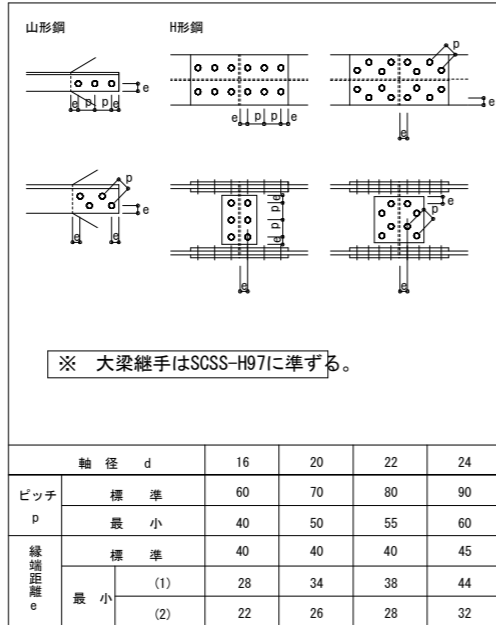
山形鋼

H形鋼

e p p e

e

e p p e

e

p

p

e

e e

p p

e

e

e

p

e

e

※ 大梁継手はSCSS-H97に準ずる。

| 軸 径 d | | | 16 | 20 | 22 | 24 |
|---|---|---|---|---|---|---|
| ピッチ p | 標 準 | | 60 | 70 | 80 | 90 |
| | 最 小 | | 40 | 50 | 55 | 60 |
| 縁端距離 e | 標 準 | | 40 | 40 | 40 | 45 |
| | 最 小 | (1) | 28 | 34 | 38 | 44 |
| | | (2) | 22 | 26 | 28 | 32 |